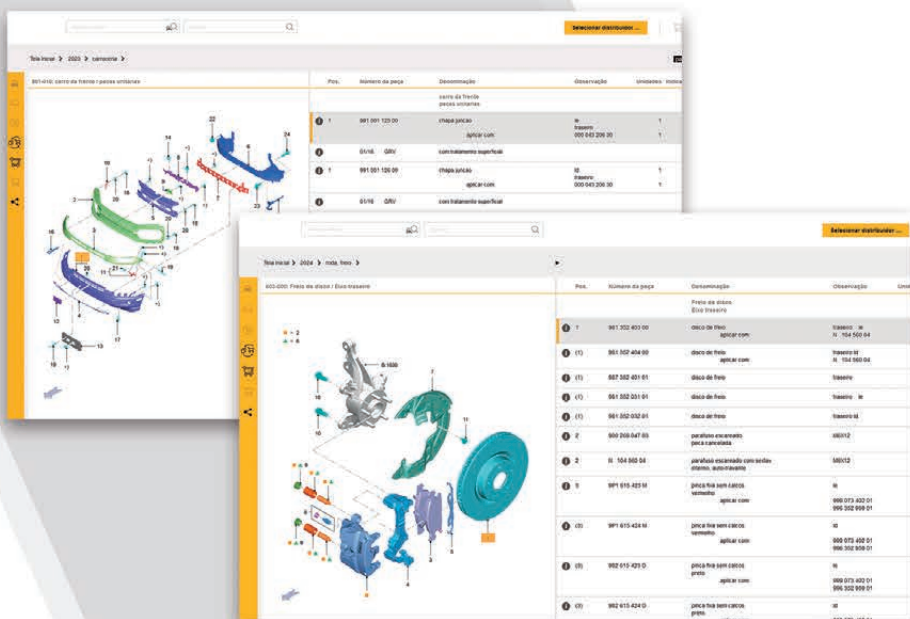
Selecionar distribuidor ...

Tela inicial > 2023 > carroceria >

801-010: carro da frente / peças unitárias

| Pos. | Número da peça | Denominação | Observação | Unidades |
|---|---|---|---|---|
| | | carro da frente peças unitárias | | |
| 1 | 991 001 125 00 | chapa junção aplicar com | le traseiro 000 043 206 30 | 1 1 |
| | 01/16 GRV | com tratamento superficial | | |
| 1 | 991 001 126 00 | chapa junção aplicar com | ld traseiro 000 043 206 30 | 1 1 |
| | 01/16 GRV | com tratamento superficial | | |

Selecionar distribuidor ...

Tela inicial > 2024 > roda, freio >

602-000: Freio de disco / Eixo traseiro

= 2
= 6

| Pos. | Número da peça | Denominação | Observação |
|---|---|---|---|
| | | Freio de disco Eixo traseiro | |
| 1 | 991 352 403 00 | disco de freio aplicar com | traseiro N 104 560 04 |
| (1) | 991 352 404 00 | disco de freio aplicar com | traseiro N 104 560 04 |
| (1) | 997 352 401 01 | disco de freio | traseiro |
| (1) | 991 352 031 01 | disco de freio | traseiro le |
| (1) | 991 352 032 01 | disco de freio | traseiro ld |
| 2 | 900 359 047 05 | parafuso escareado peça cancelada | M8X12 |
| 2 | N 104 560 04 | parafuso escareado com sextav. interno, auto-travante | M8X12 |
| 3 | 9P1 615 423 M | pinça fixa sem calços vermelho aplicar com | le 999 073 402 01 996 352 900 01 |
| (3) | 9P1 615 424 M | pinça fixa sem calços vermelho aplicar com | ld 999 073 402 01 996 352 900 01 |
| (3) | 992 615 423 D | pinça fixa sem calços preto aplicar com | le 999 073 402 01 996 352 900 01 |
| (3) | 992 615 424 D | pinça fixa sem calços preto | ld |